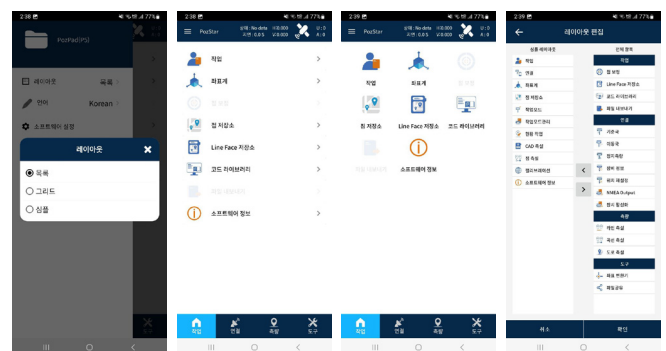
2:38 77%

PozPad(PS)

레이아웃 목록

언어 Korean

소프트웨어 설정

레이아웃

목록

그리드

심플

2:38 77%

PozStar

상태 : No data 지연 : 0.0 s

작업

좌표계

컴 저장소

Line Face 저장소

코드 라이브러리

소프트웨어 정보

작업 연결 측량 도구

2:38 77%

PozStar

상태 : No data 지연 : 0.0 s

작업

좌표계

컴 저장소

Line Face 저장소

코드 라이브러리

소프트웨어 정보

작업 연결 측량 도구

2:39 77%

레이아웃 편집

상용 레이아웃

작업

연결

좌표계

점 저장소

작업모드

작업모드관리

현장 작업

CAD 측량

점 측량

엘리베이션

소프트웨어 정보

선택 항목

작업

점 보정

Line Face 저장소

코드 라이브러리

매일 데이터

연결

기준국

이동국

접지측량

원비 표모

외부 패블링

NMEA Output

점시 동설화

측량

캐드 측량

곡선 측량

도로 측량

도구

매일 변환기

매일공유

취소

확인